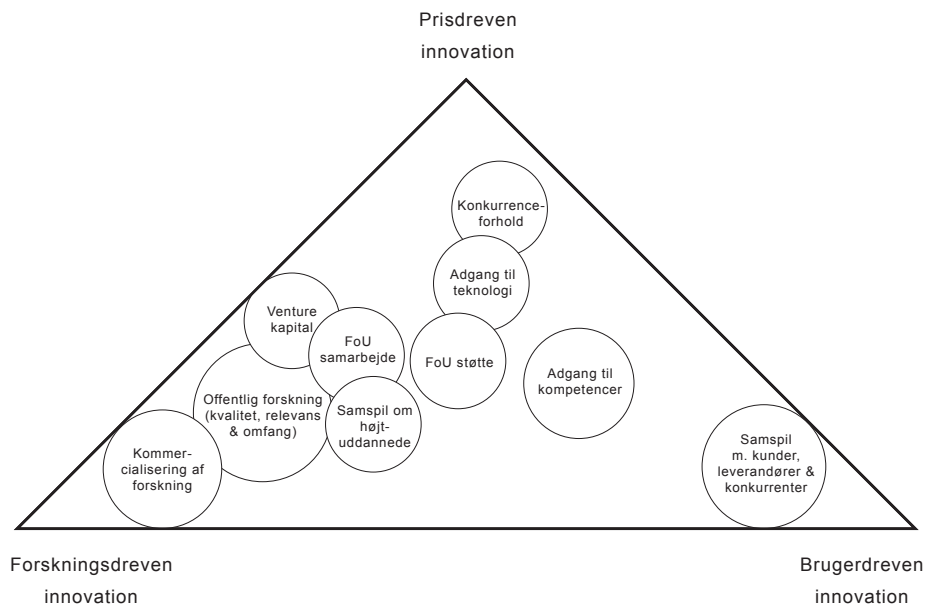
Prisdreven innovation

Konkurrenceforhold

Adgang til teknologi

Venture kapital

FoU samarbejde

FoU støtte

Adgang til kompetencer

Offentlig forskning (kvalitet, relevans & omfang)

Samspil om højtuddannede

Kommercialisering af forskning

Samspil m. kunder, leverandører & konkurrenter

Forskningsdreven innovation

Brugerdreven innovation